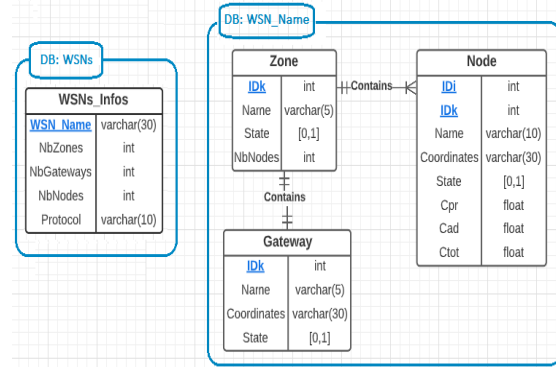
DB: WSNs

| WSNs_Infos | |
|---|---|
| WSN_Name | varchar(30) |
| NbZones | int |
| NbGateways | int |
| NbNodes | int |
| Protocol | varchar(10) |

DB: WSN_Name

| Zone | |
|---|---|
| IDk | int |
| Name | varchar(5) |
| State | [0,1] |
| NbNodes | int |

Contains

| Node | |
|---|---|
| IDi | int |
| IDk | int |
| Name | varchar(10) |
| Coordinates | varchar(30) |
| State | [0,1] |
| Cpr | float |
| Cad | float |
| Ctot | float |

Contains

| Gateway | |
|---|---|
| IDk | int |
| Name | varchar(5) |
| Coordinates | varchar(30) |
| State | [0,1] |